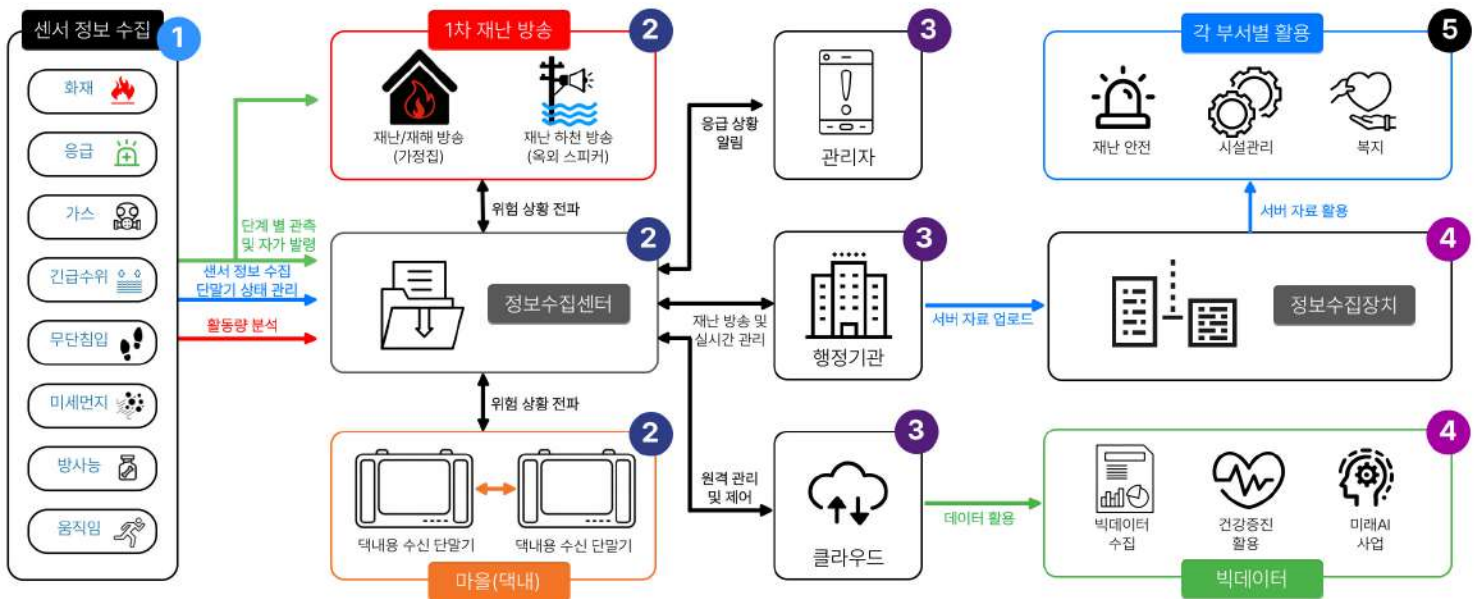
센서 정보 수집
1
화재
응급
가스
긴급수위
무단침입
미세먼지
방사능
움직임

단계 별 관측 및 자가 발령
센서 정보 수집 단말기 상태 관리
활동량 분석

1차 재난 방송
2
재난/재해 방송 (가정집)
재난 하천 방송 (옥외 스피커)

위험 상황 전파

2
정보수집센터

위험 상황 전파

2
댁내용 수신 단말기
댁내용 수신 단말기
마을(댁내)

응급 상황 알림
재난 방송 및 실시간 관리
원격 관리 및 제어

3
관리자

3
행정기관

3
클라우드

서버 자료 업로드
데이터 활용

각 부서별 활용
5
재난 안전
시설관리
복지

서버 자료 활용

4
정보수집장치

4
빅데이터 수집
건강증진 활용
미래AI 사업
빅데이터